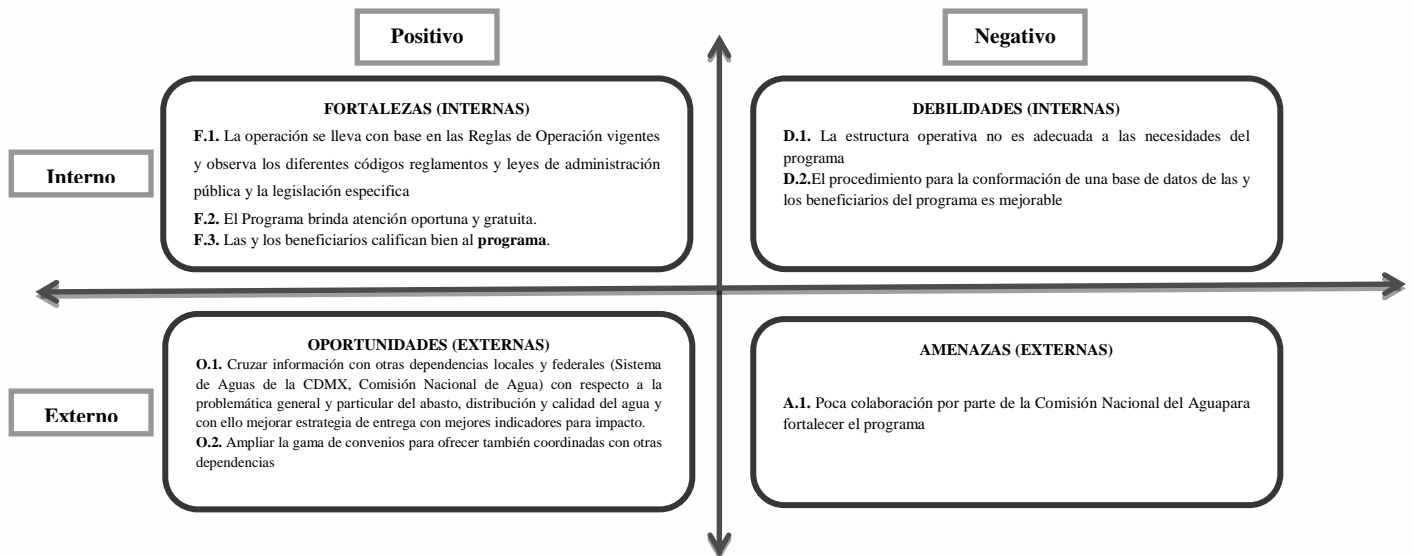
Positivo

Negativo

Interno

FORTALEZAS (INTERNAS)

**F.1.** La operación se lleva con base en las Reglas de Operación vigentes y observa los diferentes códigos reglamentos y leyes de administración pública y la legislación especifica

**F.2.** El Programa brinda atención oportuna y gratuita.
**F.3.** Las y los beneficiarios califican bien al **programa**.

DEBILIDADES (INTERNAS)

**D.1.** La estructura operativa no es adecuada a las necesidades del programa
**D.2.**El procedimiento para la conformación de una base de datos de las y los beneficiarios del programa es mejorable

Externo

OPORTUNIDADES (EXTERNAS)

**O.1.** Cruzar información con otras dependencias locales y federales (Sistema de Aguas de la CDMX, Comisión Nacional de Agua) con respecto a la problemática general y particular del abasto, distribución y calidad del agua y con ello mejorar estrategia de entrega con mejores indicadores para impacto.
**O.2.** Ampliar la gama de convenios para ofrecer también coordinadas con otras dependencias

AMENAZAS (EXTERNAS)

**A.1.** Poca colaboración por parte de la Comisión Nacional del Aguapara fortalecer el programa